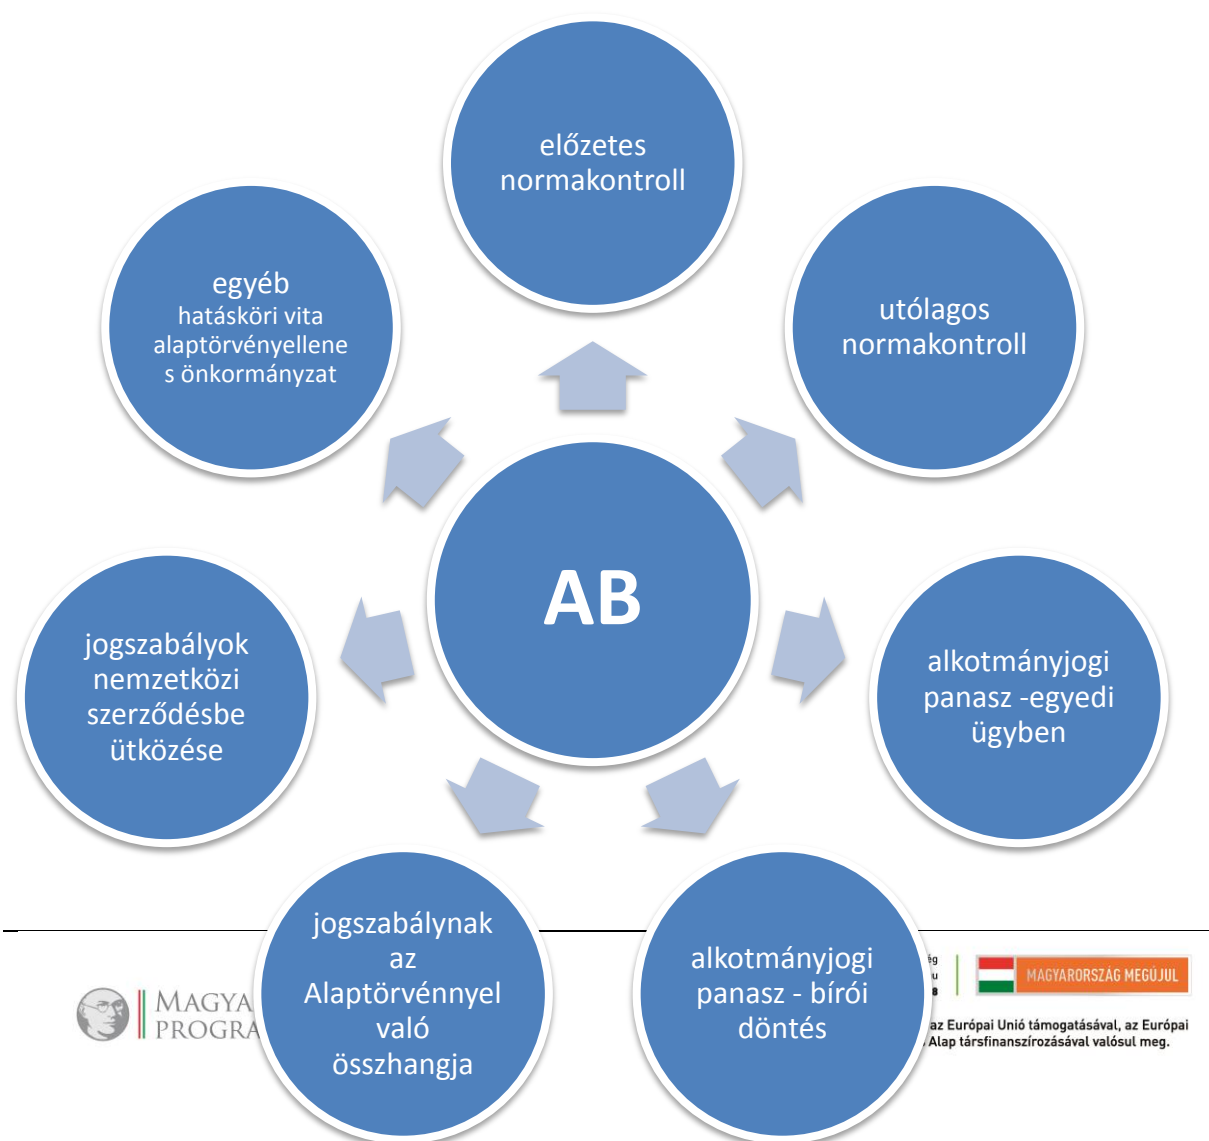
előzetes normakontroll

utólagos normakontroll

alkotmányjogi panasz -egyedi ügyben

alkotmányjogi panasz - bírói döntés

jogszabálynak az Alaptörvénnyel való összhangja

jogszabályok nemzetközi szerződésbe ütközése

egyéb hatásköri vita alaptörvényellenes önkormányzat

AB

MAGYA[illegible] PROGRA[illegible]

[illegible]ég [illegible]u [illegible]8

MAGYARORSZÁG MEGÚJUL

az Európai Unió támogatásával, az Európai Alap társfinanszírozásával valósul meg.